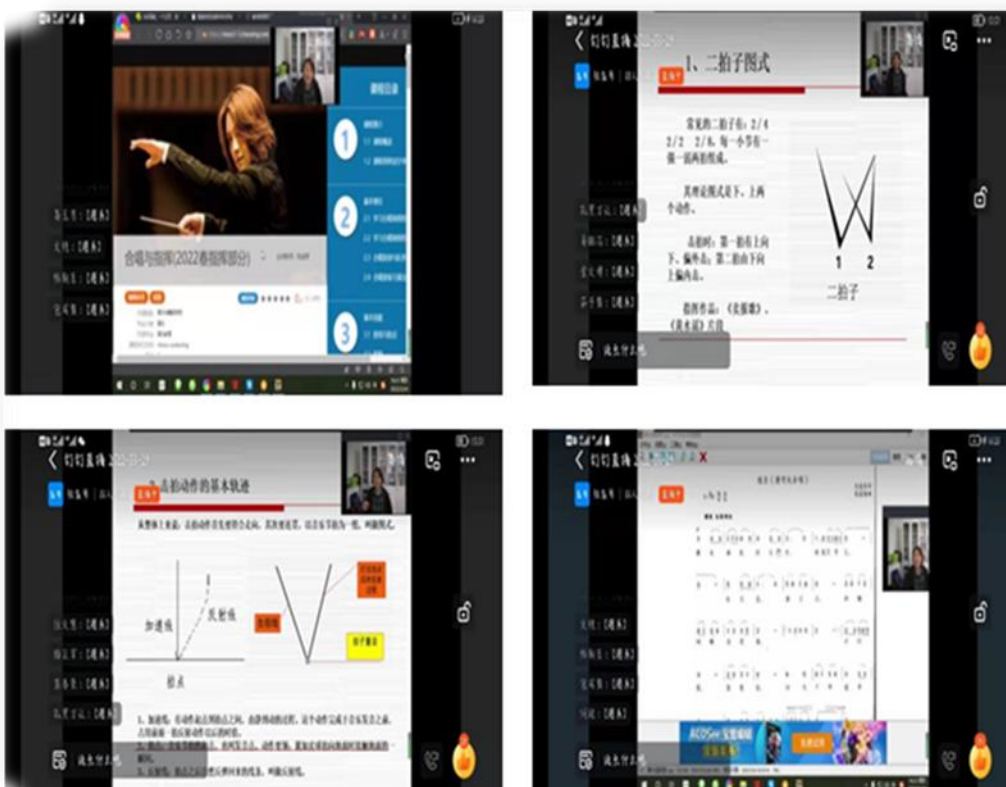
合唱与指挥(2022春指挥部分)

1

2

3

钉钉直播 2022-03-29

1、二拍子图式

常见的二拍子有：2/4 2/2 2/8，每一小节有一强一弱两拍组成。

其形式图式下、上两个动作。

击拍时：第一拍右上向下，偏外面；第二拍由下向上偏内面。

指挥作品：《卖报歌》、《黄水谣》片段

1 2

二拍子

钉钉直播 2022-03-29

2、击拍动作的基本轨迹

加速线

反射线

拍点

钉钉直播 2022-03-29

X

ACDSee